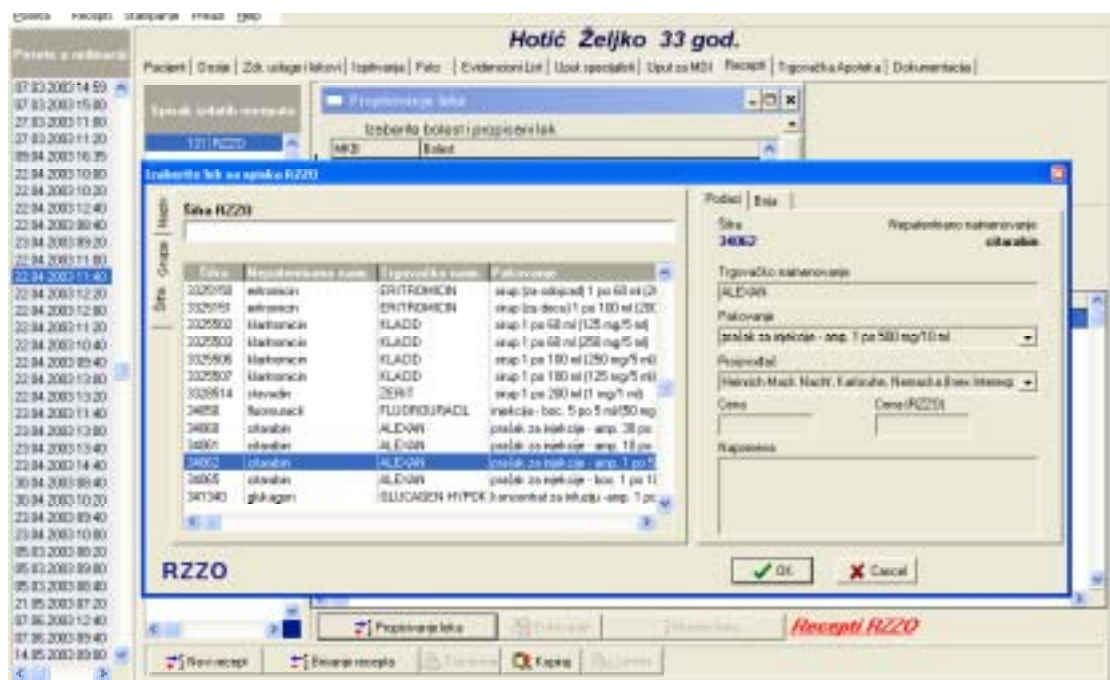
Pošeta Recepti Štampanje Pregled Help

Posete u ordinaciji

Hotić Željko 33 god.

Pacient | Dosije | Zdr. usluge i lekovi | Ispitivanja | Foto | Evidencioni List | Uput specijalisti | Uput za MDI | Recepti | Trgovačka Apoteka | Dokumentacija

07.03.2003 14:59
07.03.2003 15:00
27.03.2003 11:00
27.03.2003 11:20
05.04.2003 16:35
22.04.2003 10:00
22.04.2003 10:20
22.04.2003 12:40
22.04.2003 08:40
23.04.2003 09:20
22.04.2003 11:00
22.04.2003 11:40
22.04.2003 12:20
22.04.2003 12:00
22.04.2003 11:20
22.04.2003 10:40
22.04.2003 09:40
22.04.2003 13:00
22.04.2003 13:20
23.04.2003 11:40
23.04.2003 12:00
23.04.2003 13:40
22.04.2003 14:40
30.04.2003 08:40
30.04.2003 10:20
23.04.2003 09:40
23.04.2003 10:00
05.03.2003 08:20
05.03.2003 09:00
05.03.2003 08:40
21.05.2003 07:20
07.06.2003 12:40
07.06.2003 09:40
14.05.2003 09:00

Spisak izdatih recepata

131 RZZO

Propisivanje leka

Izaberite bolest i propisani lek

MKB | Bolest

Izaberite lek sa spiska RZZO

Naziv | Grupa | Šifra

Šifra RZZO

| Šifra | Nezaštićeno ime | Trgovačko ime | Pakovanje |
|---|---|---|---|
| 3325150 | eritromicin | ERITROMICIN | sirup (za odrasle) 1 po 60 ml (2 |
| 3325151 | eritromicin | ERITROMICIN | sirup (za decu) 1 po 100 ml (200 |
| 3325802 | klaritromicin | KLADD | sirup 1 po 60 ml (125 mg/5 ml) |
| 3325803 | klaritromicin | KLADD | sirup 1 po 60 ml (250 mg/5 ml) |
| 3325806 | klaritromicin | KLADD | sirup 1 po 100 ml (250 mg/5 ml) |
| 3325807 | klaritromicin | KLADD | sirup 1 po 100 ml (125 mg/5 ml) |
| 3328514 | cirovudin | ZERIT | sirup 1 po 200 ml (1 mg/1 ml) |
| 34858 | fluorouracil | FLUOROURACIL | injekcija - boc. 5 po 5 ml (50 mg |
| 34860 | citarabin | ALEXAN | prašak za injekcije - amp. 38 po |
| 34861 | citarabin | ALEXAN | prašak za injekcije - amp. 18 po |
| 34862 | citarabin | ALEXAN | prašak za injekcije - amp. 1 po 5 |
| 34865 | citarabin | ALEXAN | prašak za injekcije - boc. 1 po 1 |
| 341340 | glukagon | GLUCAGEN HYPOK | koncentrat za infuziju - amp. 1 po |

RZZO

Podaci | Baza

Šifra
34862

Nezaštićeno naimenovanje
citarabin

Trgovačko naimenovanje
ALEXAN

Pakovanje
prašak za injekcije - amp. 1 po 500 mg/10 ml

Proizvođač
Heinrich Mack Nachf. Karlsruhe, Nemačka (Inex Intereksp

Cena

Cena (RZZO)

Napomena

OK

Cancel

Propisivanje leka

Recepti RZZO

Novi recept

Brisanje recepta

Kopiraj